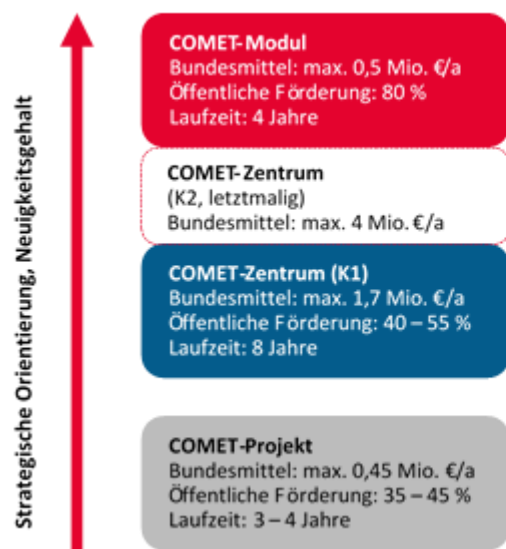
Strategische Orientierung, Neuigkeitsgehalt

COMET-Modul
Bundesmittel: max. 0,5 Mio. €/a
Öffentliche Förderung: 80 %
Laufzeit: 4 Jahre

COMET-Zentrum
(K2, letztmalig)
Bundesmittel: max. 4 Mio. €/a

COMET-Zentrum (K1)
Bundesmittel: max. 1,7 Mio. €/a
Öffentliche Förderung: 40 – 55 %
Laufzeit: 8 Jahre

COMET-Projekt
Bundesmittel: max. 0,45 Mio. €/a
Öffentliche Förderung: 35 – 45 %
Laufzeit: 3 – 4 Jahre